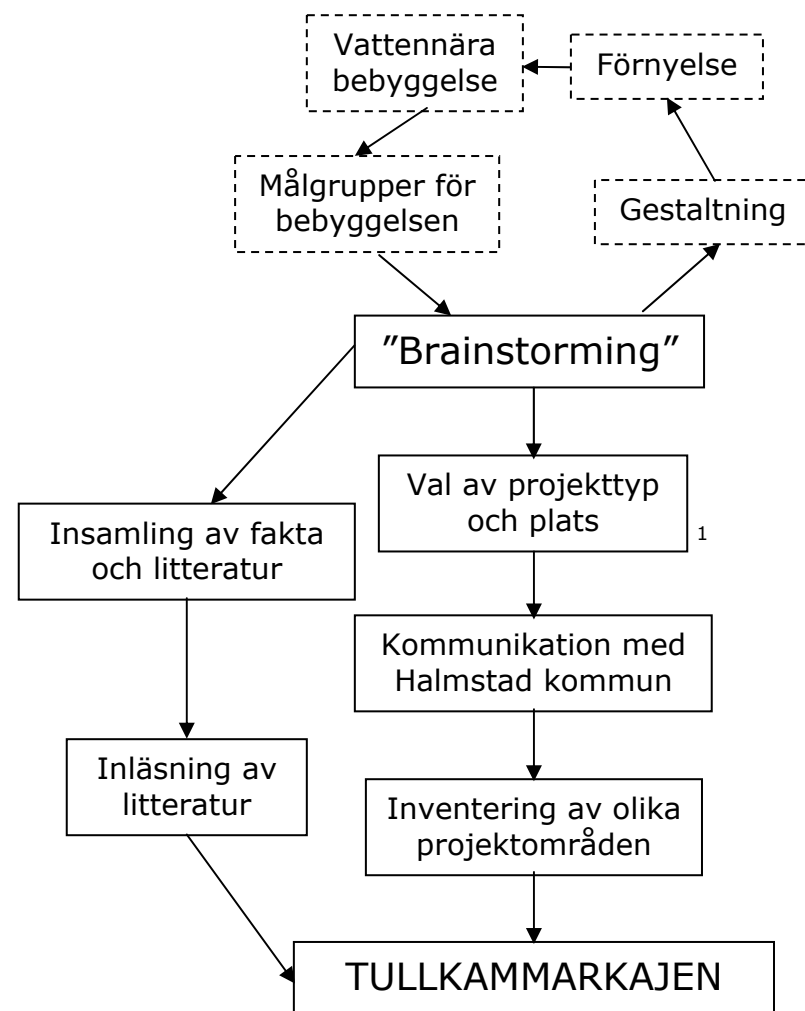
Vattennära bebyggelse

Förnyelse

Målgrupper för bebyggelsen

Gestaltning

”Brainstorming”

Insamling av fakta och litteratur

Val av projekttyp och plats

1

Kommunikation med Halmstad kommun

Inläsning av litteratur

Inventering av olika projektområden

TULLKAMMARKAJEN